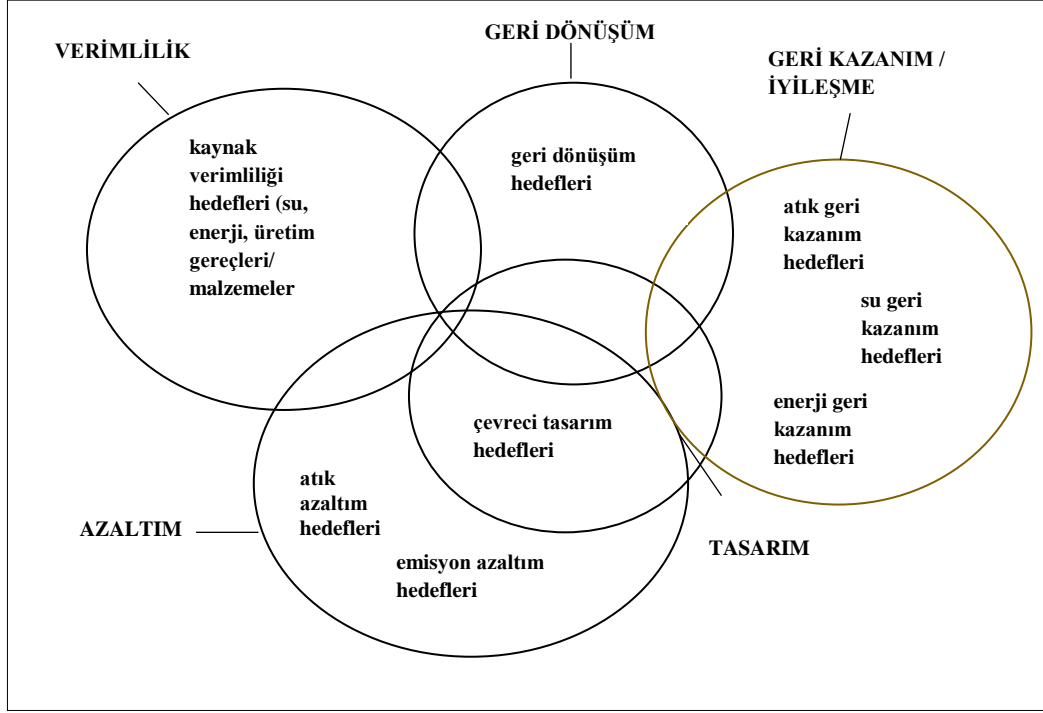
VERİMLİLİK

GERİ DÖNÜŞÜM

GERİ KAZANIM / İYİLEŞME

kaynak verimliliği hedefleri (su, enerji, üretim gereçleri/ malzemeler

geri dönüşüm hedefleri

atık geri kazanım hedefleri

su geri kazanım hedefleri

enerji geri kazanım hedefleri

çevreci tasarım hedefleri

atık azaltım hedefleri

emisyon azaltım hedefleri

AZALTIM

TASARIM